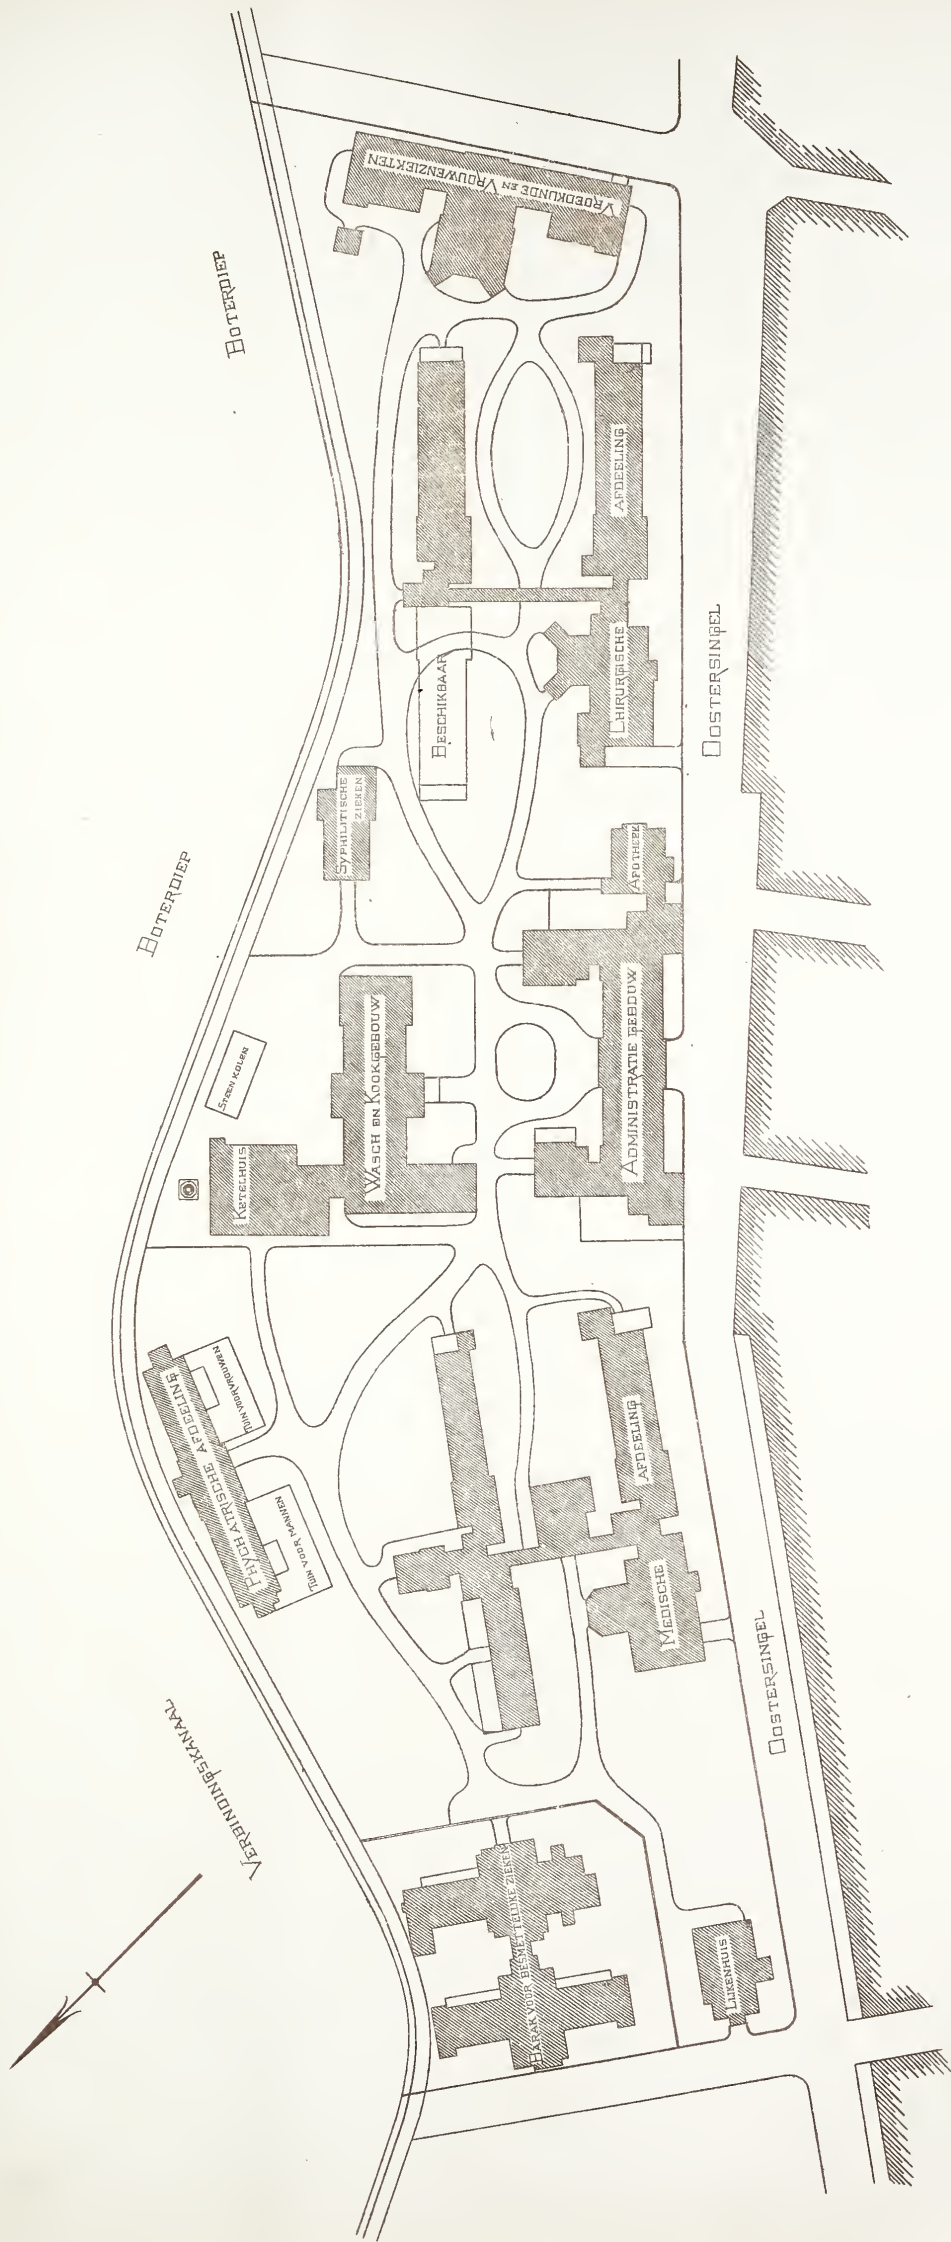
Boterdiep

Verloskunde en Vrouwenziekten

Afdeeling

Chirurgische

Beschikbaar

Oostersingel

Boterdiep

Syphilitische zieken

Apotheek

Administratie gebouw

Wasch en Kookgebouw

Steen kolen

Ketelhuis

Psychiatrische Afdeeling

Tuin voor vrouwen

Tuin voor mannen

Afdeeling

Medische

Oostersingel

Verbindingskanaal

Barak voor besmettelijke zieken

Lijkenhuis